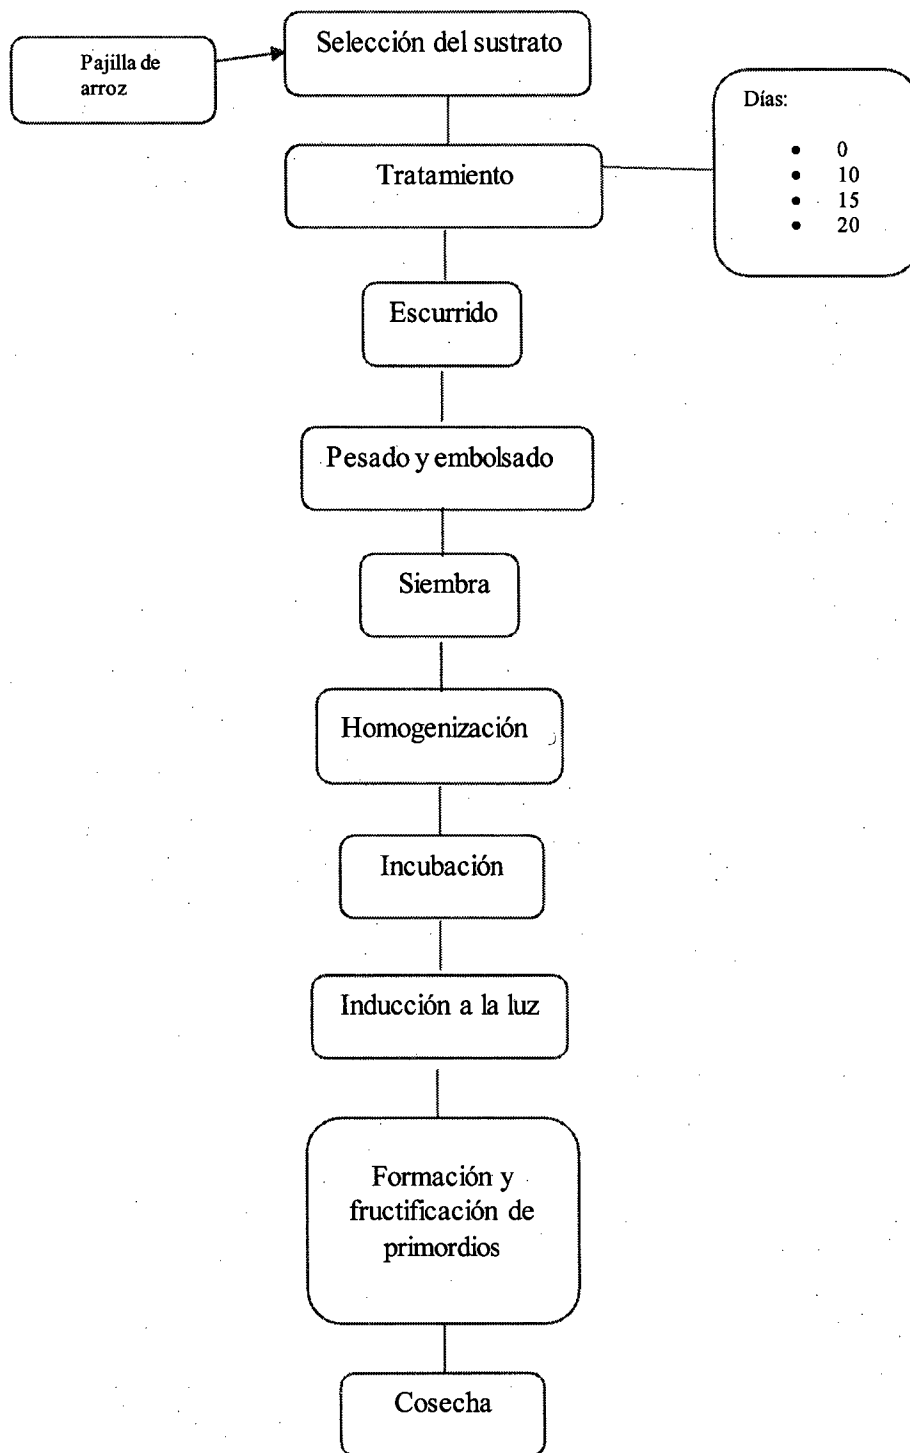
Pajilla de arroz

Selección del sustrato

Tratamiento

Días:

- 0
- 10
- 15
- 20

Escurrido

Pesado y embolsado

Siembra

Homogenización

Incubación

Inducción a la luz

Formación y fructificación de primordios

Cosecha